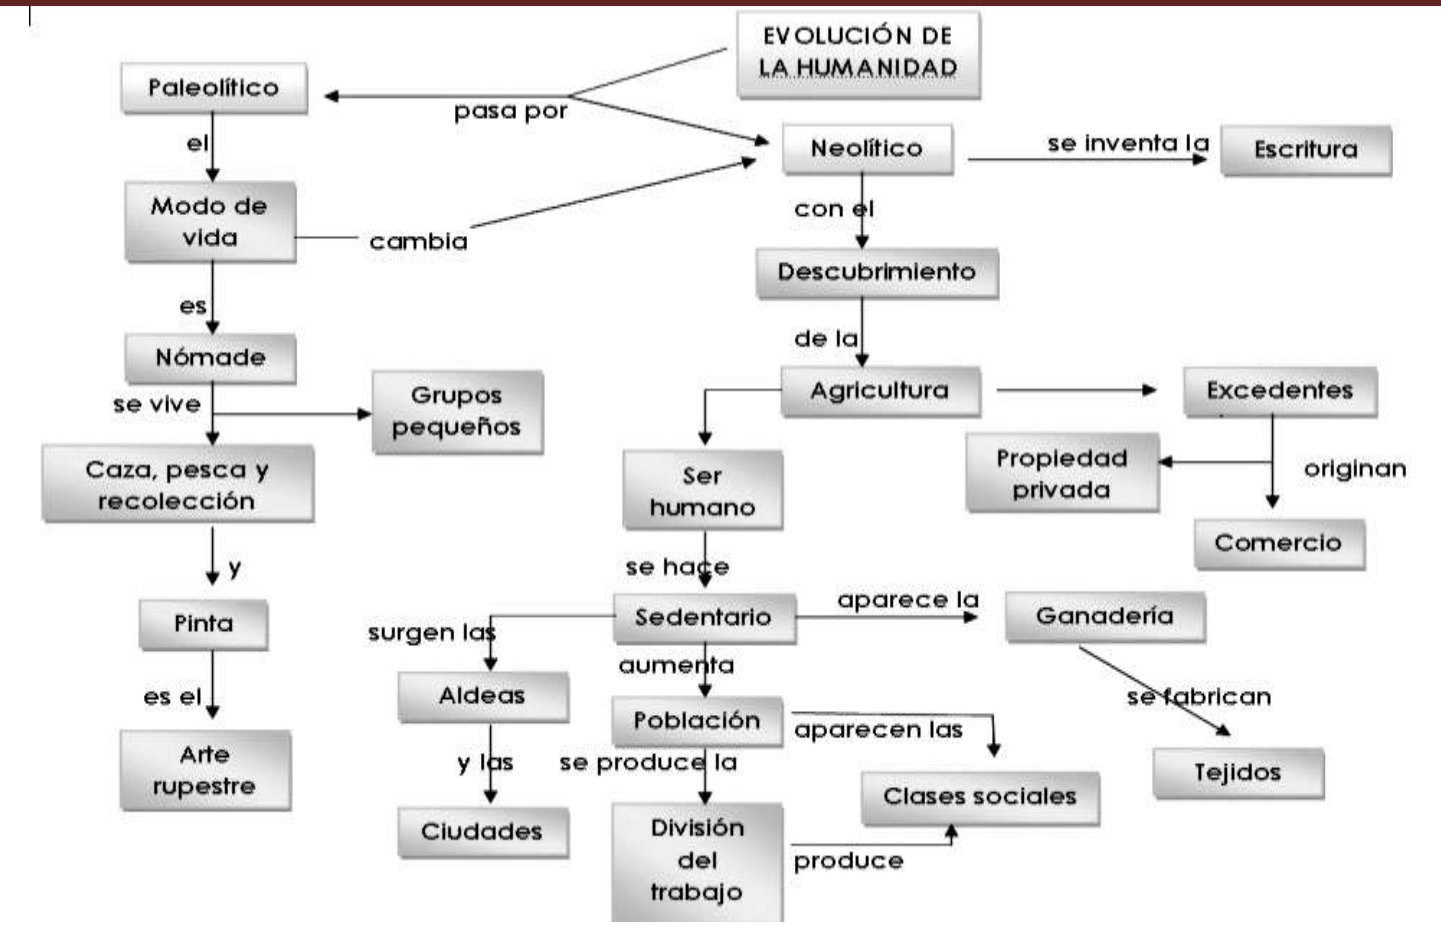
EVOLUCIÓN DE LA HUMANIDAD

pasa por

Paleolítico

el

Modo de vida

cambia

es

Nómade

se vive

Grupos pequeños

Caza, pesca y recolección

y

Pinta

es el

Arte rupestre

Neolítico

se inventa la

Escritura

con el

Descubrimiento

de la

Agricultura

Excedentes

Propiedad privada

originan

Comercio

Ser humano

se hace

Sedentario

aparece la

Ganadería

se fabrican

Tejidos

surgen las

Aldeas

y las

Ciudades

aumenta

Población

aparecen las

Clases sociales

se produce la

División del trabajo

produce